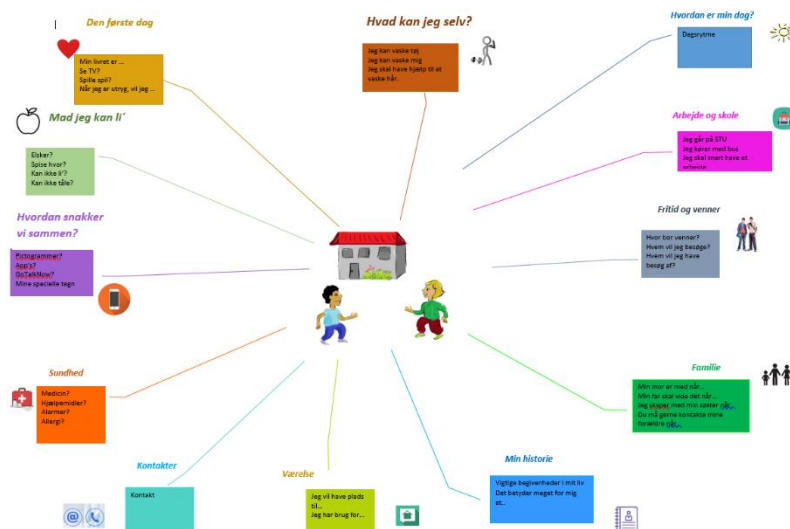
Den første dag

Min livret er …
Se TV?
Spille spil?
Når jeg er utryg, vil jeg …

Hvad kan jeg selv?

Jeg kan vaske tøj
Jeg kan vaske mig
Jeg skal have hjælp til at vaske hår.

Hvordan er min dag?

Dagsrytme

Mad jeg kan li´

Elsker?
Spise hvor?
Kan ikke li'?
Kan ikke tåle?

Arbejde og skole

Jeg går på STU
Jeg kører med bus
Jeg skal snart have et arbejde

Hvordan snakker vi sammen?

Piktogrammer?
App's?
GoTalkNow?
Mine specielle tegn

Fritid og venner

Hvor bor venner?
Hvem vil jeg besøge?
Hvem vil jeg have besøg af?

Sundhed

Medicin?
Hjælpemidler?
Alarmer?
Allergi?

Familie

Min mor er med når…
Min far skal vide det når…
Jeg skyper med min søster når…
Du må gerne kontakte mine forældre om…

Kontakter

Kontakt

Værelse

Jeg vil have plads til…
Jeg har brug for…

Min historie

Vigtige begivenheder i mit liv
Det betyder meget for mig at..